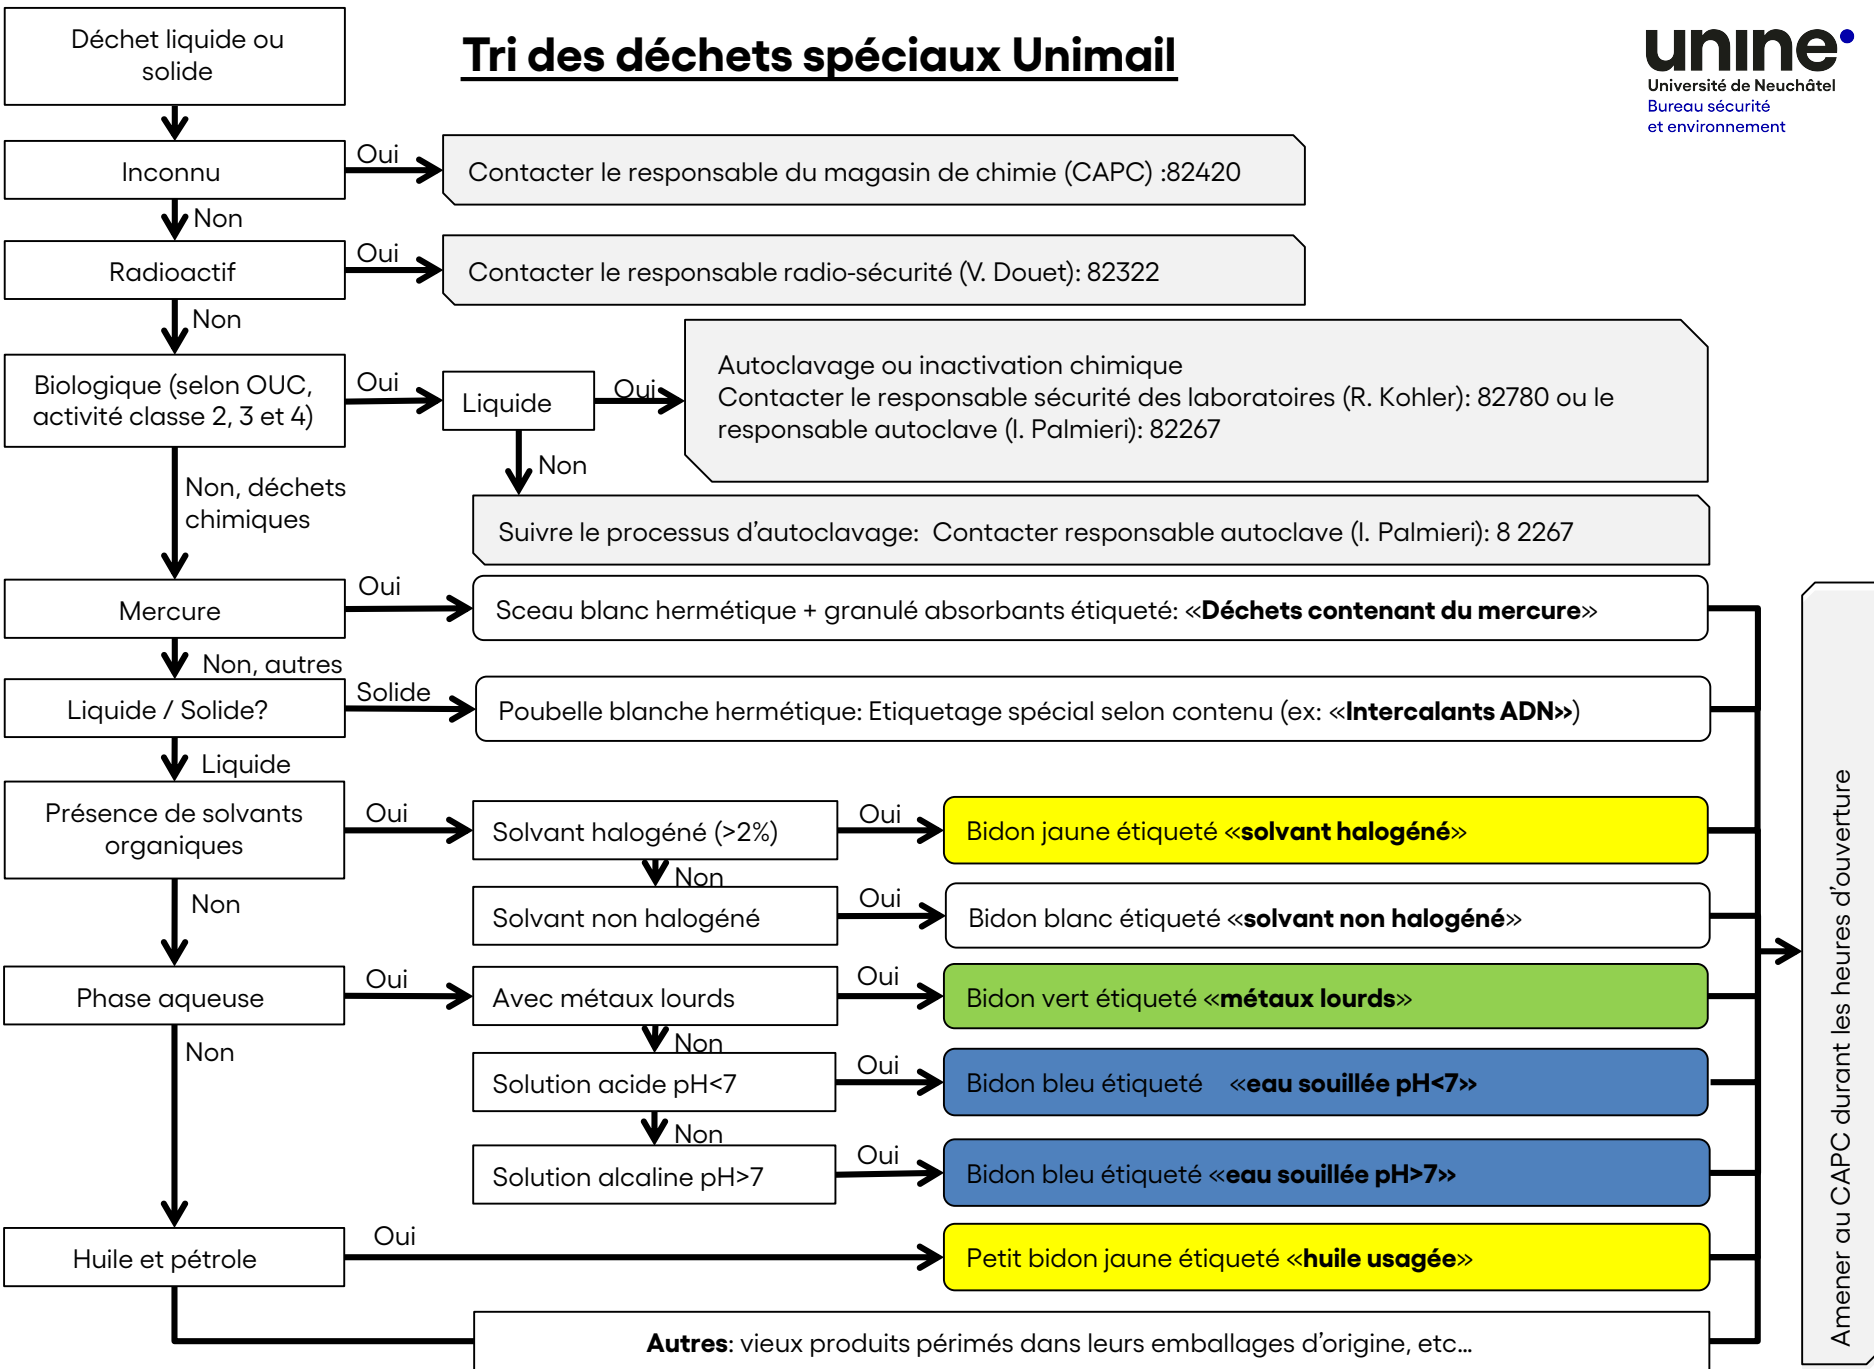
Tri des déchets spéciaux Unimail

unine
Université de Neuchâtel
Bureau sécurité et environnement

Déchet liquide ou solide

Inconnu
Oui
Contacter le responsable du magasin de chimie (CAPC) :82420
Non

Radioactif
Oui
Contacter le responsable radio-sécurité (V. Douet): 82322
Non

Biologique (selon OUC, activité classe 2, 3 et 4)
Oui
Liquide
Oui
Autoclavage ou inactivation chimique
Contacter le responsable sécurité des laboratoires (R. Kohler): 82780 ou le responsable autoclave (I. Palmieri): 82267
Non
Suivre le processus d'autoclavage: Contacter responsable autoclave (I. Palmieri): 8 2267
Non, déchets chimiques

Mercure
Oui
Sceau blanc hermétique + granulé absorbants étiqueté: «**Déchets contenant du mercure**»
Non, autres

Liquide / Solide?
Solide
Poubelle blanche hermétique: Etiquetage spécial selon contenu (ex: «**Intercalants ADN**»)
Liquide

Présence de solvants organiques
Oui
Solvant halogéné (>2%)
Oui
Bidon jaune étiqueté «**solvant halogéné**»
Non
Solvant non halogéné
Oui
Bidon blanc étiqueté «**solvant non halogéné**»
Non

Phase aqueuse
Oui
Avec métaux lourds
Oui
Bidon vert étiqueté «**métaux lourds**»
Non
Solution acide pH<7
Oui
Bidon bleu étiqueté «**eau souillée pH<7**»
Non
Solution alcaline pH>7
Oui
Bidon bleu étiqueté «**eau souillée pH>7**»
Non

Huile et pétrole
Oui
Petit bidon jaune étiqueté «**huile usagée**»

**Autres**: vieux produits périmés dans leurs emballages d'origine, etc…

Amener au CAPC durant les heures d'ouverture